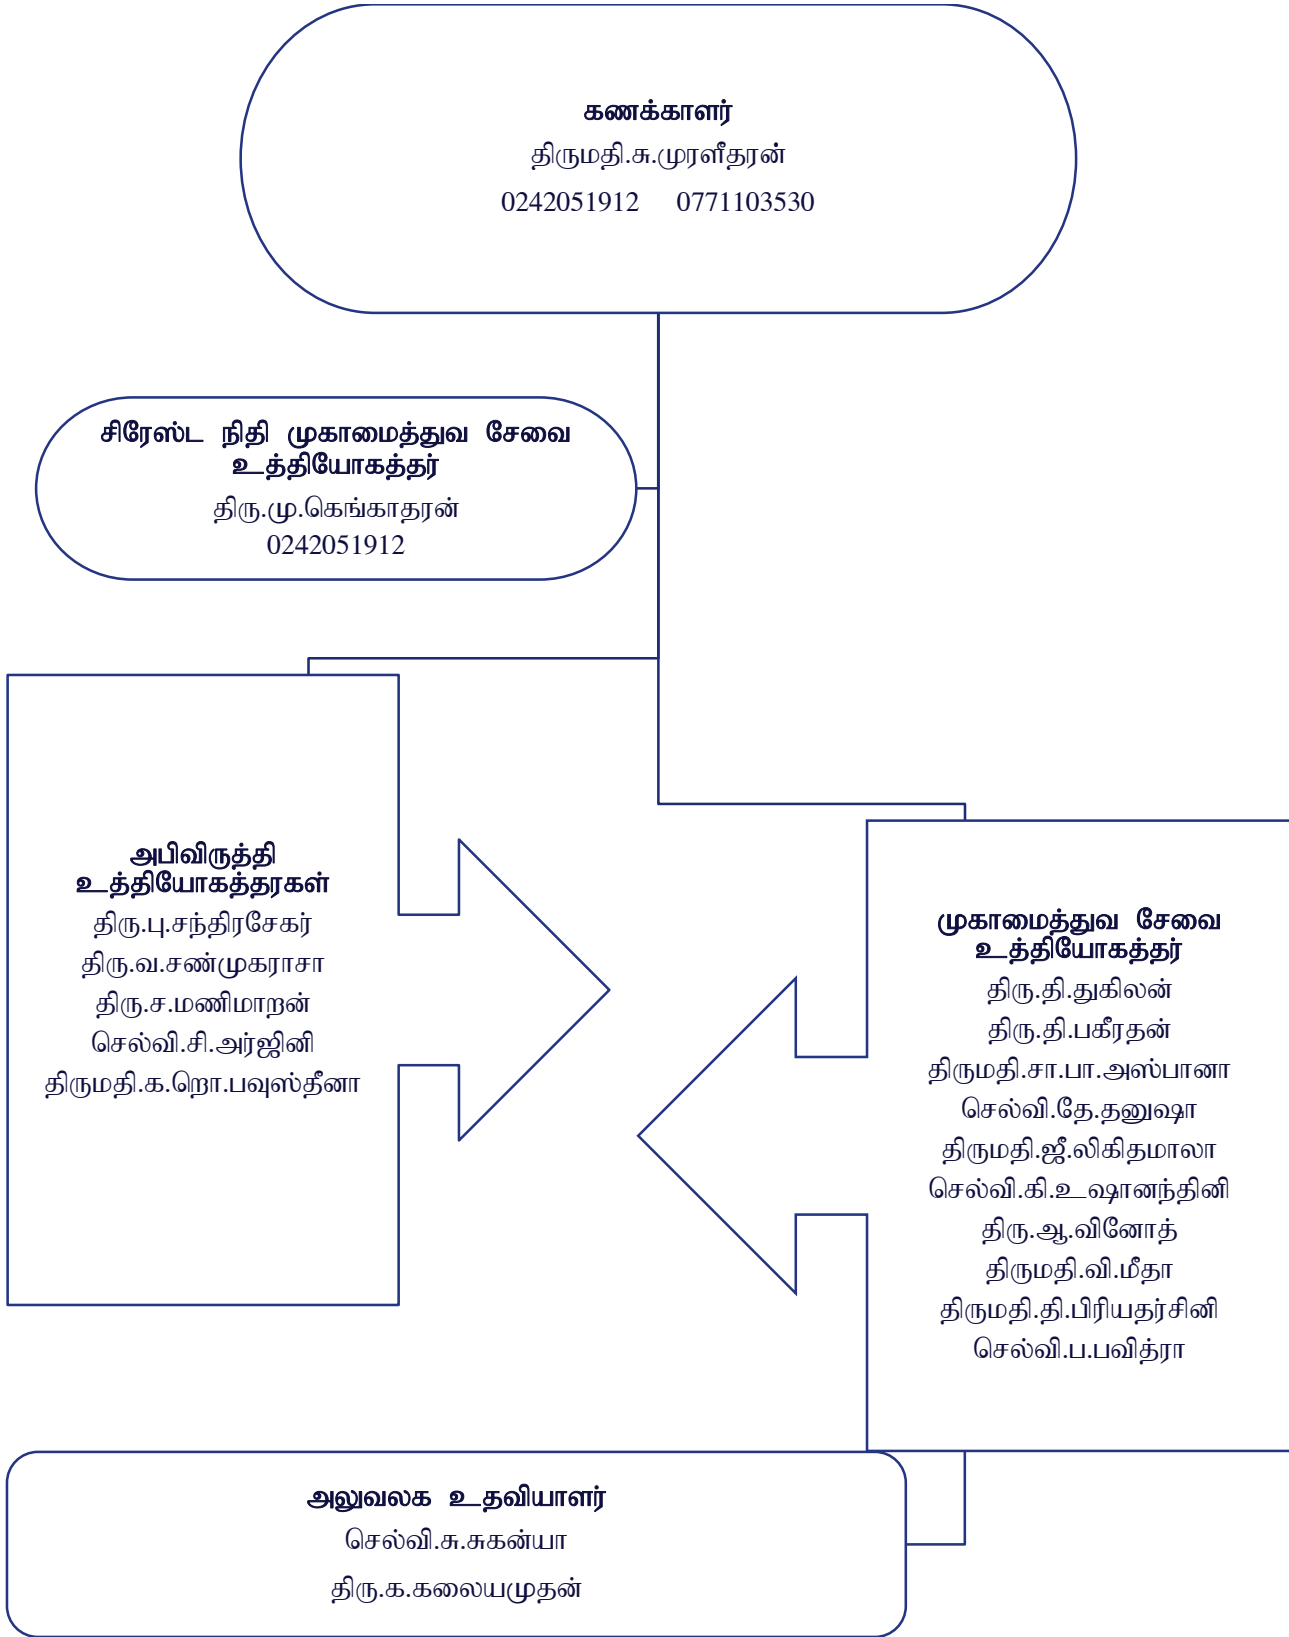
கணக்காளர்
திருமதி.சு.முரளீதரன்
0242051912 0771103530

சிரேஸ்ட நிதி முகாமைத்துவ சேவை உத்தியோகத்தர்
திரு.மு.கெங்காதரன்
0242051912

அபிவிருத்தி உத்தியோகத்தரகள்
திரு.பு.சந்திரசேகர்
திரு.வ.சண்முகராசா
திரு.ச.மணிமாறன்
செல்வி.சி.அர்ஜினி
திருமதி.க.றொ.பவுஸ்தீனா

முகாமைத்துவ சேவை உத்தியோகத்தர்
திரு.தி.துகிலன்
திரு.தி.பகீரதன்
திருமதி.சா.பா.அஸ்பானா
செல்வி.தே.தனுஷா
திருமதி.ஜீ.லிகிதமாலா
செல்வி.கி.உஷானந்தினி
திரு.ஆ.வினோத்
திருமதி.வி.மீதா
திருமதி.தி.பிரியதர்சினி
செல்வி.ப.பவித்ரா

அலுவலக உதவியாளர்
செல்வி.சு.சுகன்யா
திரு.க.கலையமுதன்